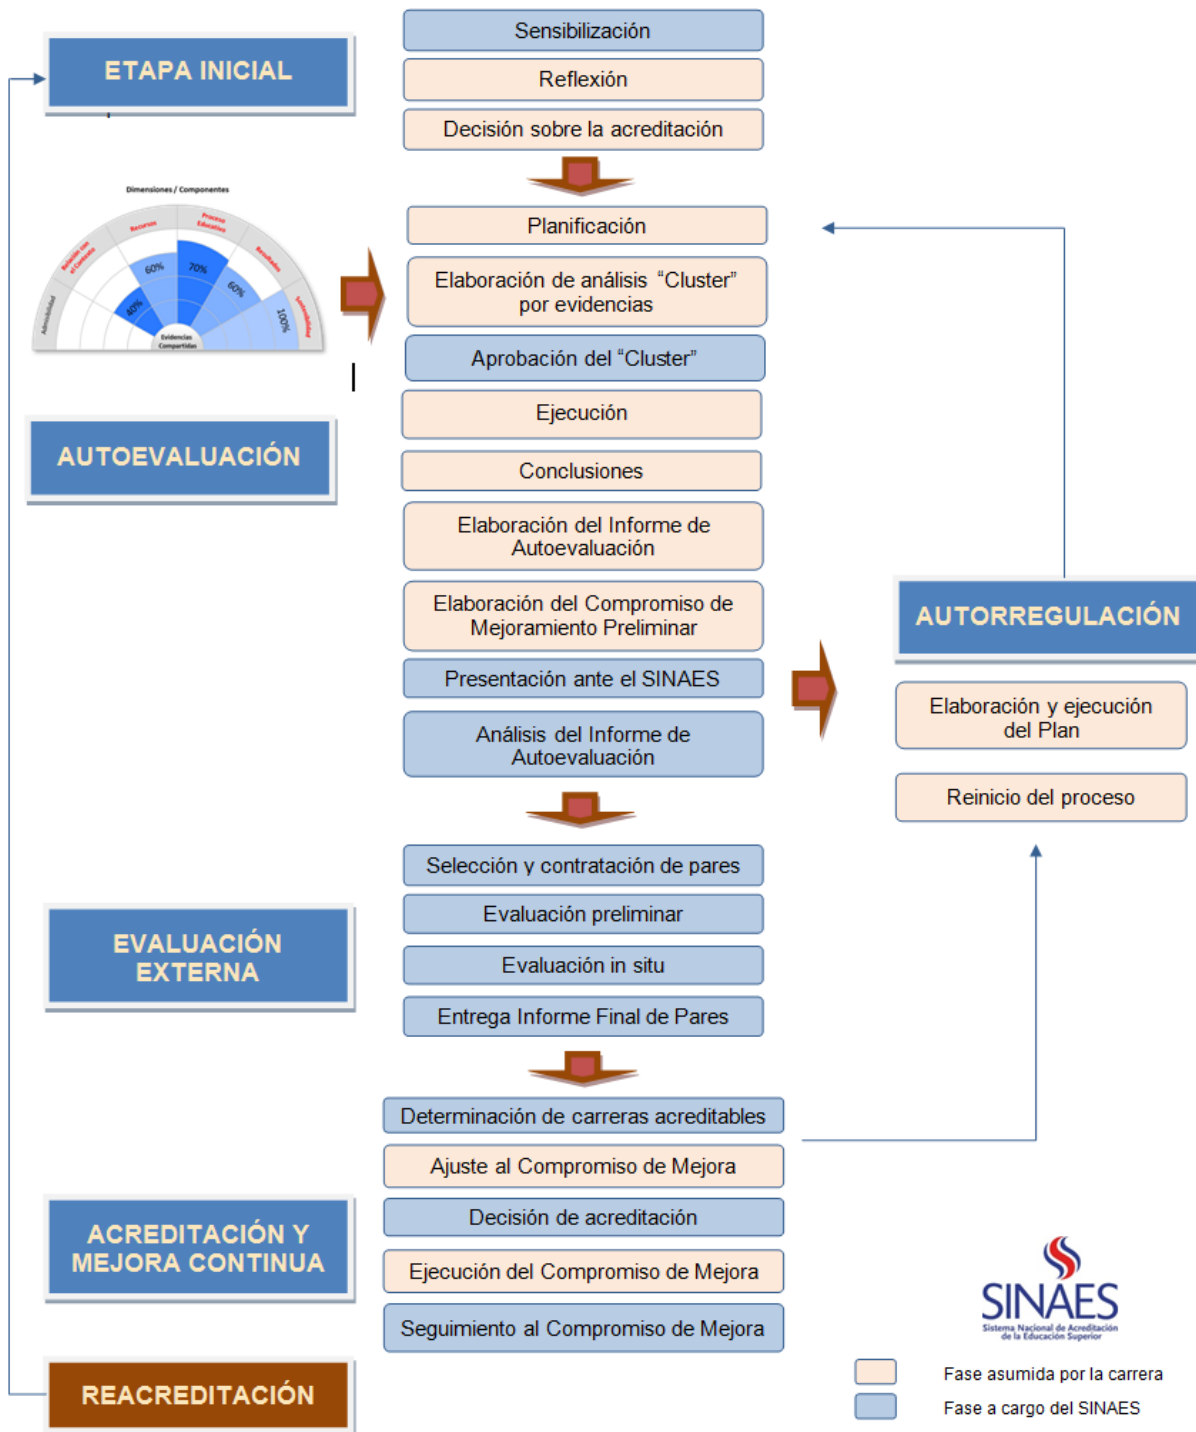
ETAPA INICIAL

Sensibilización

Reflexión

Decisión sobre la acreditación

Dimensiones / Componentes

Relación con el Contexto

Recursos

Proceso Educativo

Resultados

Admisibilidad

Sostenibilidad

60%

70%

60%

40%

100%

Evidencias Compartidas

Planificación

Elaboración de análisis "Cluster" por evidencias

Aprobación del "Cluster"

Ejecución

AUTOEVALUACIÓN

Conclusiones

Elaboración del Informe de Autoevaluación

Elaboración del Compromiso de Mejoramiento Preliminar

AUTORREGULACIÓN

Presentación ante el SINAES

Elaboración y ejecución del Plan

Análisis del Informe de Autoevaluación

Reinicio del proceso

Selección y contratación de pares

Evaluación preliminar

EVALUACIÓN EXTERNA

Evaluación in situ

Entrega Informe Final de Pares

Determinación de carreras acreditables

Ajuste al Compromiso de Mejora

ACREDITACIÓN Y MEJORA CONTINUA

Decisión de acreditación

Ejecución del Compromiso de Mejora

Seguimiento al Compromiso de Mejora

SINAES
Sistema Nacional de Acreditación de la Educación Superior

REACREDITACIÓN

Fase asumida por la carrera

Fase a cargo del SINAES